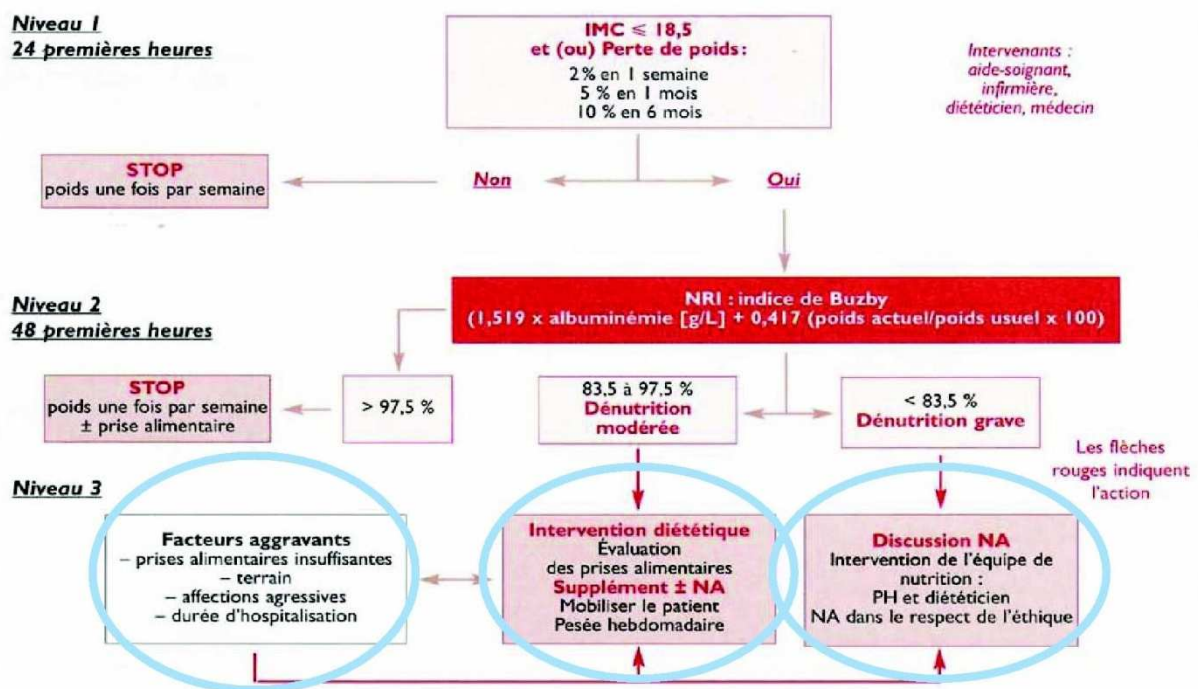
Niveau 1
24 premières heures

IMC $\leq$ 18,5
et (ou) Perte de poids :
2 % en 1 semaine
5 % en 1 mois
10 % en 6 mois

Intervenants :
aide-soignant,
infirmière,
diététicien, médecin

STOP
poids une fois par semaine

Non

Oui

Niveau 2
48 premières heures

NRI : indice de Buzby
(1,519 x albuminémie [g/L] + 0,417 (poids actuel/poids usuel x 100)

STOP
poids une fois par semaine
± prise alimentaire

> 97,5 %

83,5 à 97,5 %
Dénutrition modérée

< 83,5 %
Dénutrition grave

Les flèches rouges indiquent l'action

Niveau 3

Facteurs aggravants
– prises alimentaires insuffisantes
– terrain
– affections agressives
– durée d'hospitalisation

Intervention diététique
Évaluation
des prises alimentaires
Supplément ± NA
Mobiliser le patient
Pesée hebdomadaire

Discussion NA
Intervention de l'équipe de nutrition :
PH et diététicien
NA dans le respect de l'éthique